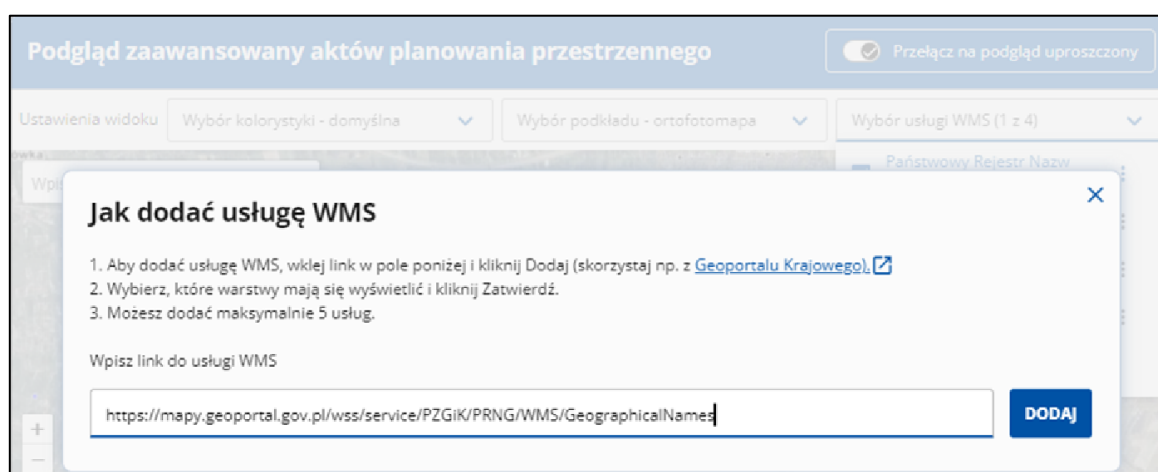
Podgląd zaawansowany aktów planowania przestrzennego

Przełącz na podgląd uproszczony

Ustawienia widoku Wybór kolorystyki - domyślna Wybór podkładu - ortofotomapa Wybór usługi WMS (1 z 4)

Państwowy Rejestr Nazw

Jak dodać usługę WMS

1. Aby dodać usługę WMS, wklej link w pole poniżej i kliknij Dodaj (skorzystaj np. z Geoportalu Krajowego).
2. Wybierz, które warstwy mają się wyświetlić i kliknij Zatwierdź.
3. Możesz dodać maksymalnie 5 usług.

Wpisz link do usługi WMS

https://mapy.geoportal.gov.pl/wss/service/PZGiK/PRNG/WMS/GeographicalNames

DODAJ